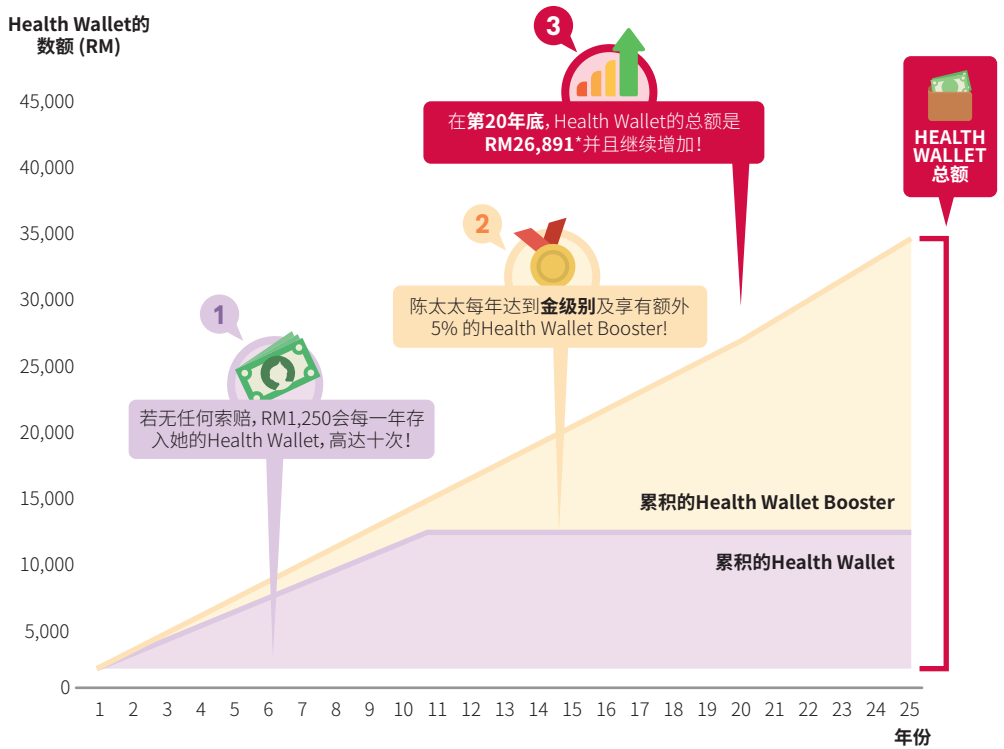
Health Wallet的数额 (RM)

45,000
40,000
35,000
30,000
25,000
20,000
15,000
10,000
5,000
0

3
在第20年底, Health Wallet的总额是RM26,891*并且继续增加!

HEALTH WALLET 总额

2
陈太太每年达到金级别及享有额外5% 的Health Wallet Booster!

1
若无任何索赔, RM1,250会每一年存入她的Health Wallet, 高达十次!

累积的Health Wallet Booster

累积的Health Wallet

1 2 3 4 5 6 7 8 9 10 11 12 13 14 15 16 17 18 19 20 21 22 23 24 25
年份